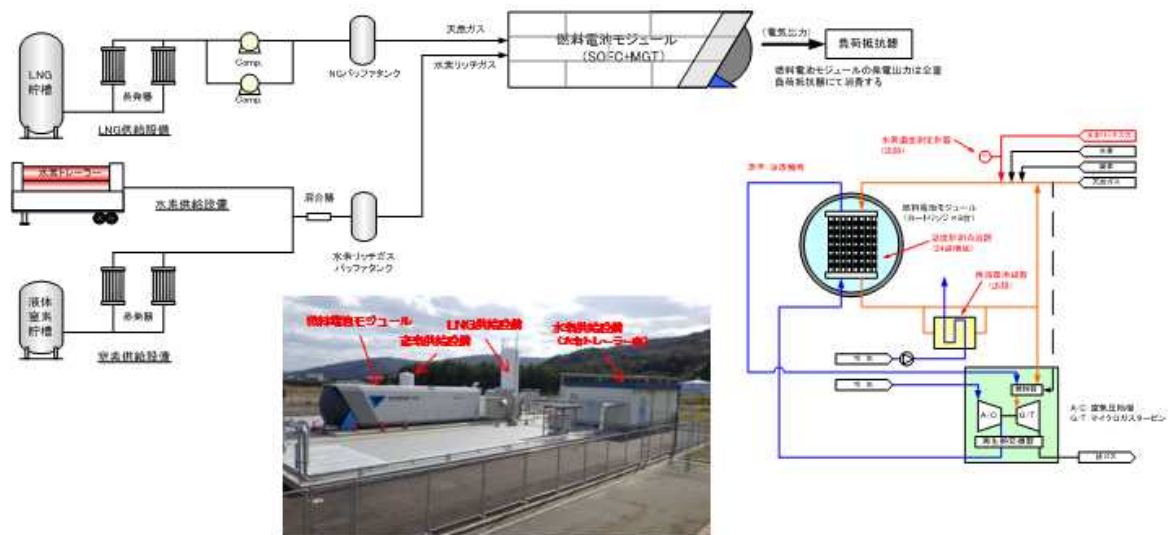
LNG 貯槽

気化器

Comp.

Comp.

LNG供給設備

NGバッファタンク

天然ガス

水素リッチガス

燃料電池モジュール
(SOFC+MGT)

(電気出力)

負荷抵抗器

燃料電池モジュールの発電出力は全量負荷抵抗器にて消費する

水素トレーラー

水素供給設備

混合器

水素リッチガス バッファタンク

液体窒素貯槽

気化器

窒素供給設備

燃料電池モジュール

窒素供給設備

LNG供給設備

水素供給設備
(水素トレーラー他)

水素リッチガス

水素濃度測定装置
(追加)

空気

燃料電池モジュール
(カートリッジ×4台)

温度計測点追設
(24点増設)

廃熱回収装置
(追設)

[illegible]

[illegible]

燃焼器

A/C

G/T

再生熱交換器

A/C: 空気圧縮機
G/T: マイクロガスタービン

排ガス